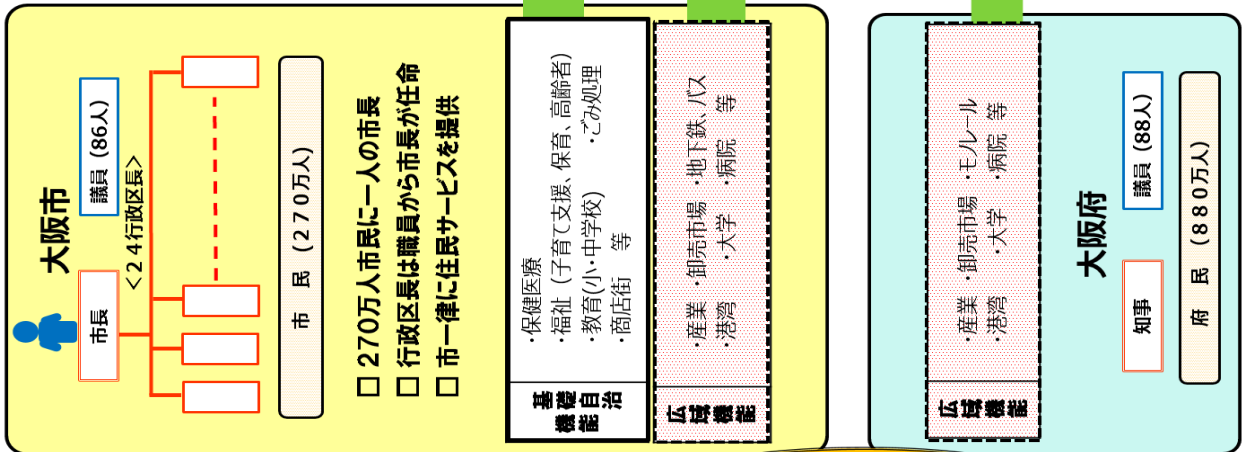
大阪市

議員（86人）

＜24行政区長＞

市長

市　民（270万人）

□ 270万人市民に一人の市長
□ 行政区長は職員から市長が任命
□ 市一律に住民サービスを提供

基礎自治機能

・保健医療
・福祉（子育て支援、保育、高齢者）
・教育(小・中学校)　・ごみ処理
・商店街　等

広域機能

・産業 ・卸売市場 ・地下鉄、バス
・港湾 ・大学 ・病院 等

大阪府

議員（88人）

知事

府　民（880万人）

広域機能

・産業 ・卸売市場 ・モノレール
・港湾 ・大学 ・病院 等